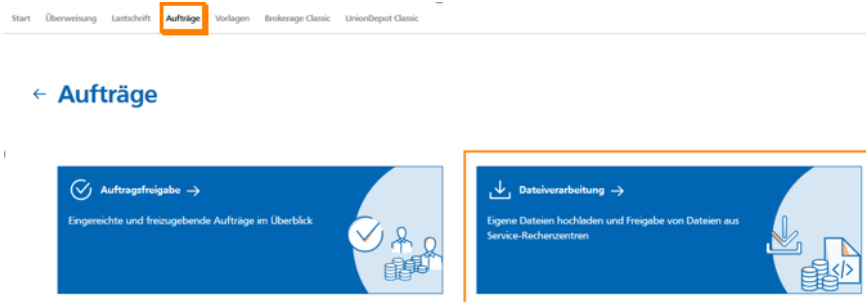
Start Überweisung Lastschrift Aufträge Vorlagen Brokerage Classic UnionDepot Classic

← Aufträge

Auftragsfreigabe →

Eingereichte und freizugebende Aufträge im Überblick

Dateiverarbeitung →

Eigene Dateien hochladen und Freigabe von Dateien aus Service-Rechenzentren